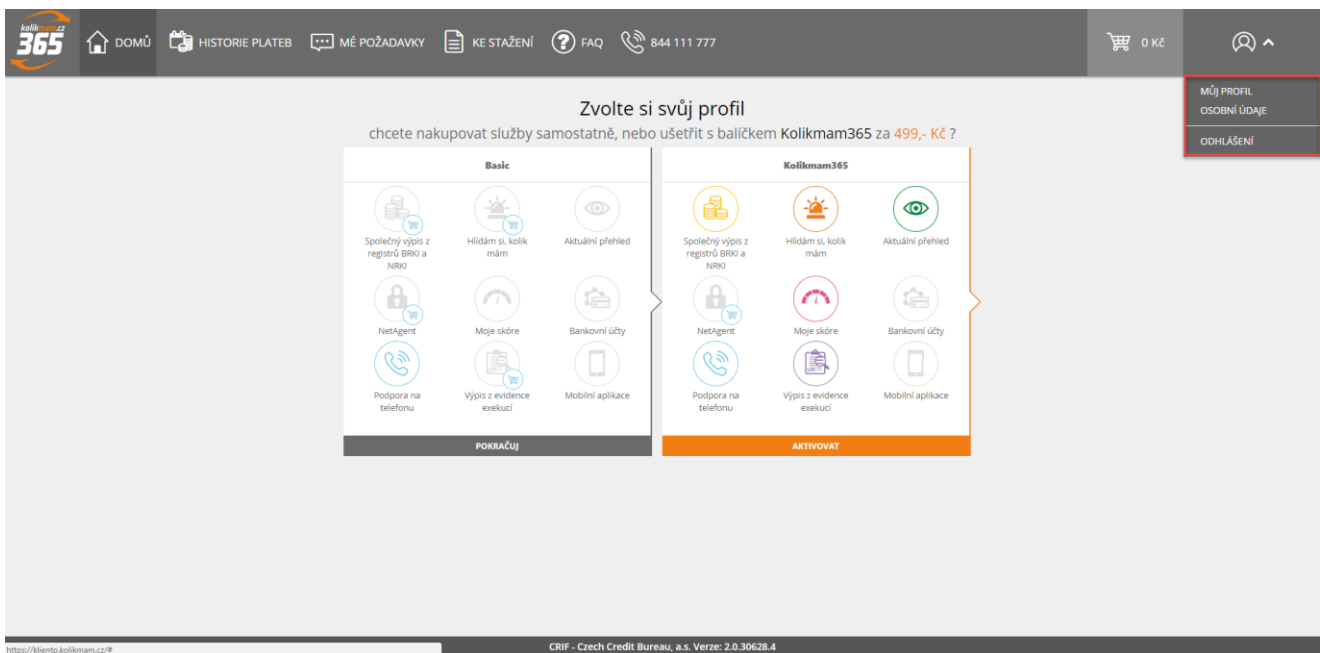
kolikmam.cz 365

DOMŮ HISTORIE PLATEB MÉ POŽADAVKY KE STAŽENÍ FAQ 844 111 777

0 Kč

MŮJ PROFIL
OSOBNÍ ÚDAJE
ODHLÁŠENÍ

Zvolte si svůj profil

chcete nakupovat služby samostatně, nebo ušetřit s balíčkem Kolikmam365 za 499,- Kč ?

Basic

Společný výpis z registrů BRKI a NRKI

Hlídám si, kolik mám

Aktuální přehled

NetAgent

Moje skóre

Bankovní účty

Podpora na telefonu

Výpis z evidence exekucí

Mobilní aplikace

POKRAČUJ

Kolikmam365

Společný výpis z registrů BRKI a NRKI

Hlídám si, kolik mám

Aktuální přehled

NetAgent

Moje skóre

Bankovní účty

Podpora na telefonu

Výpis z evidence exekucí

Mobilní aplikace

AKTIVOVAT

https://klientp.kolikmam.cz/#

CRIF - Czech Credit Bureau, a.s. Verze: 2.0.30628.4